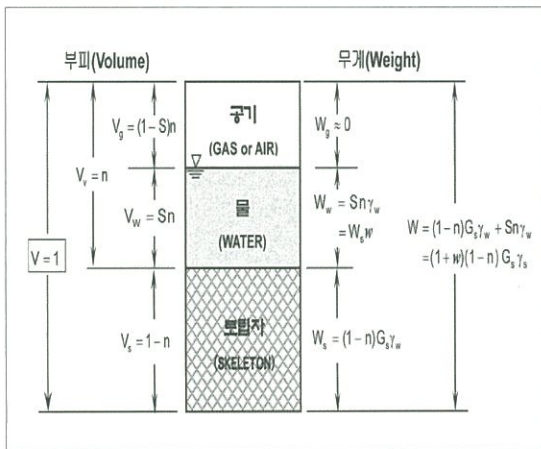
부피(Volume)

무게(Weight)

$V_g = (1-S)n$

공기
(GAS or AIR)

$W_g \approx 0$

$V_v = n$

$V_W = Sn$

물
(WATER)

$W_w = Sn\gamma_w$
$= W_s w$

$V = 1$

$W = (1-n)G_s\gamma_w + Sn\gamma_w$
$= (1+w)(1-n)G_s\gamma_s$

$V_s = 1-n$

토립자
(SKELETON)

$W_s = (1-n)G_s\gamma_w$